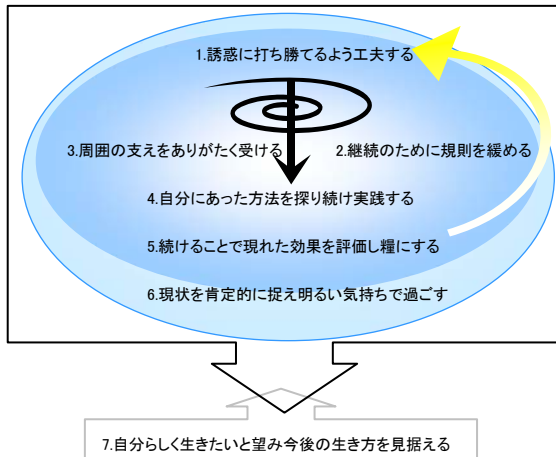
1.誘惑に打ち勝てるよう工夫する

3.周囲の支えをありがたく受ける

2.継続のために規則を緩める

4.自分にあった方法を探り続け実践する

5.続けることで現れた効果を評価し糧にする

6.現状を肯定的に捉え明るい気持ちで過ごす

7.自分らしく生きたいと望み今後の生き方を見据える